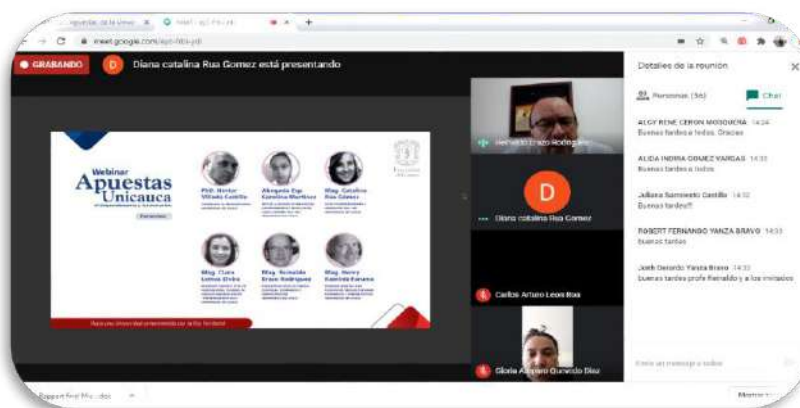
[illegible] | Meet - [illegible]

meet.google.com/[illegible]

GRABANDO

D Diana catalina Rua Gomez está presentando

Webinar
Apuestas
Unicauca
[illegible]

PhD. Hector Villada Castillo

Abogada Eva Carolina Martinez

Mag. Catalina Rua Gómez

Mag. Clara Lemus Ovino

Mag. Reinaldo Erazo Rodriguez

Mag. Henry Ramírez Romero

Reinaldo Erazo Rodriguez

D

Diana catalina Rua Gomez

Carlos Arturo Leon Ruiz

Gloria Alejandra Quevedo Diaz

Detalles de la reunión

Personas (56)

Chat

ALDY RENE CERON MOSQUERA 14:34
Buenas tardes a todos. Gracias

ALIDA INDIRA GOMEZ VARGAS 14:35
Buenas tardes a todos

Juliana Sarmiento Castillo 14:35
Buenas tardes!!!

ROBERT FERNANDO YANZA BRAVO 14:35
buenas tardes

José Gerardo Yanza Bravo 14:35
buenas tardes profe Reinaldo y a los invitados

Envía un mensaje a todos

Report final Mu...docx

Mostrar todo